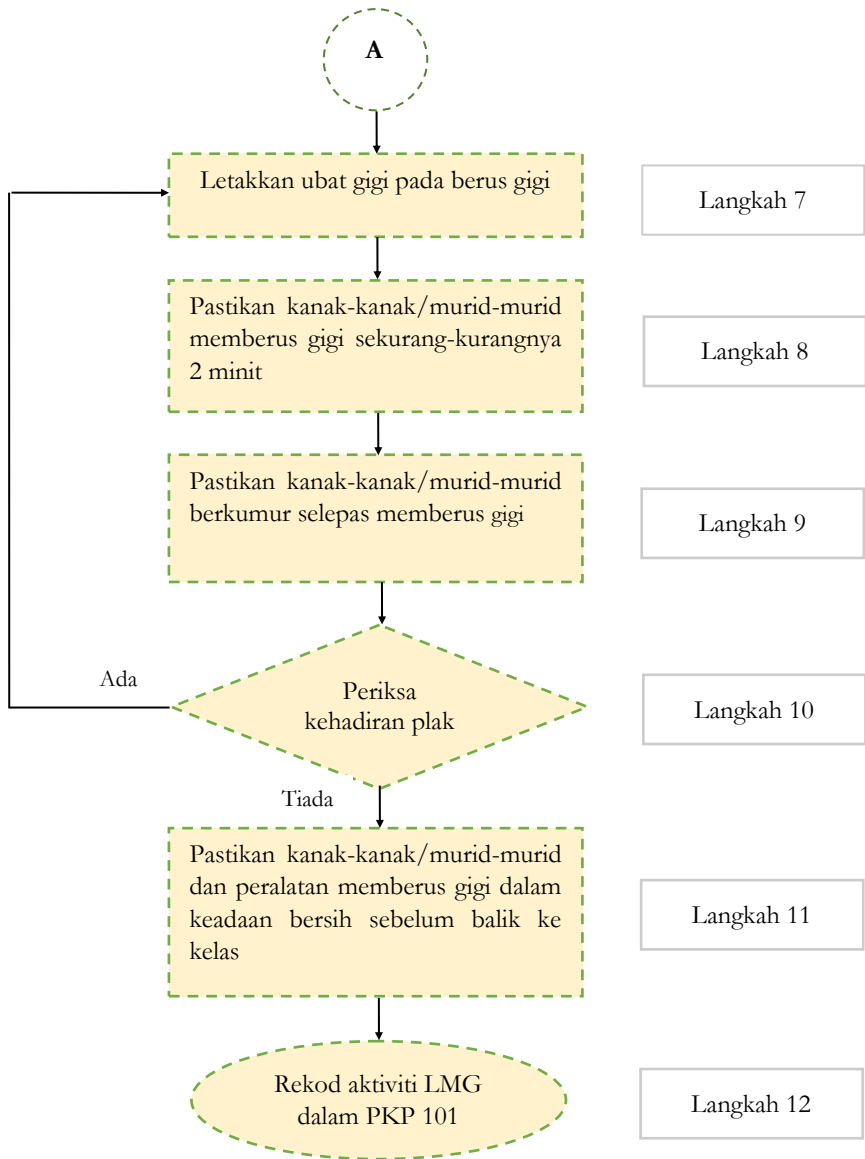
A

Letakkan ubat gigi pada berus gigi

Langkah 7

Pastikan kanak-kanak/murid-murid memberus gigi sekurang-kurangnya 2 minit

Langkah 8

Pastikan kanak-kanak/murid-murid berkumur selepas memberus gigi

Langkah 9

Ada

Periksa kehadiran plak

Langkah 10

Tiada

Pastikan kanak-kanak/murid-murid dan peralatan memberus gigi dalam keadaan bersih sebelum balik ke kelas

Langkah 11

Rekod aktiviti LMG dalam PKP 101

Langkah 12